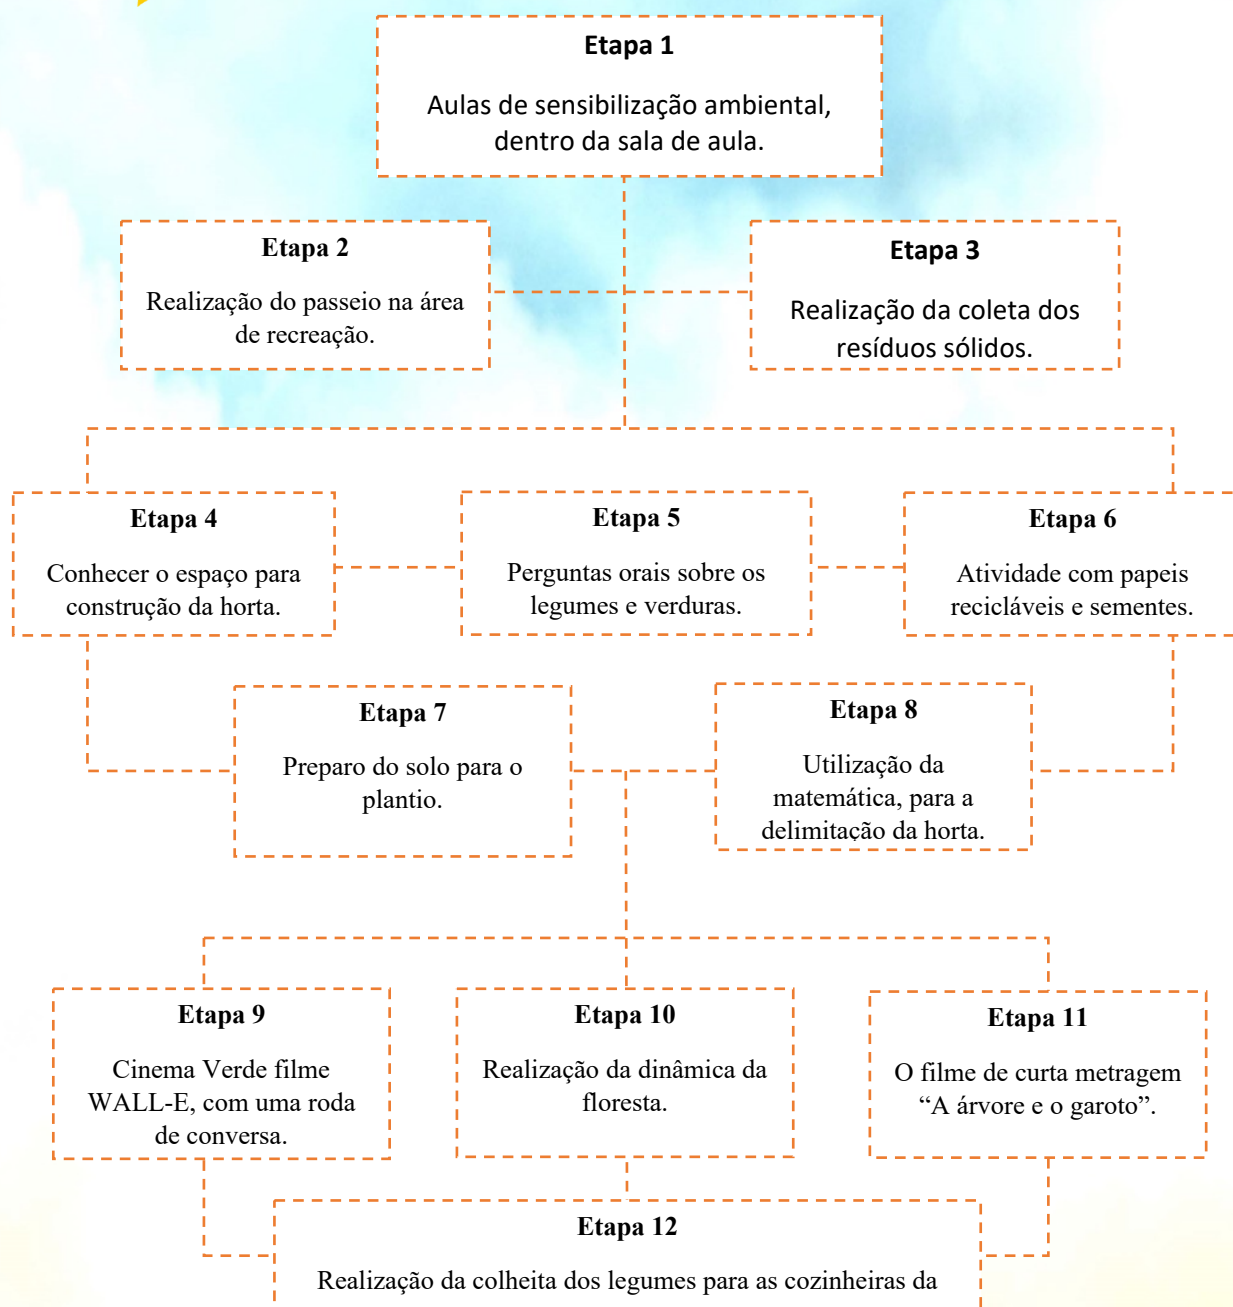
Etapa 1

Aulas de sensibilização ambiental, dentro da sala de aula.

Etapa 2

Realização do passeio na área de recreação.

Etapa 3

Realização da coleta dos resíduos sólidos.

Etapa 4

Conhecer o espaço para construção da horta.

Etapa 5

Perguntas orais sobre os legumes e verduras.

Etapa 6

Atividade com papeis recicláveis e sementes.

Etapa 7

Preparo do solo para o plantio.

Etapa 8

Utilização da matemática, para a delimitação da horta.

Etapa 9

Cinema Verde filme WALL-E, com uma roda de conversa.

Etapa 10

Realização da dinâmica da floresta.

Etapa 11

O filme de curta metragem “A árvore e o garoto”.

Etapa 12

Realização da colheita dos legumes para as cozinheiras da